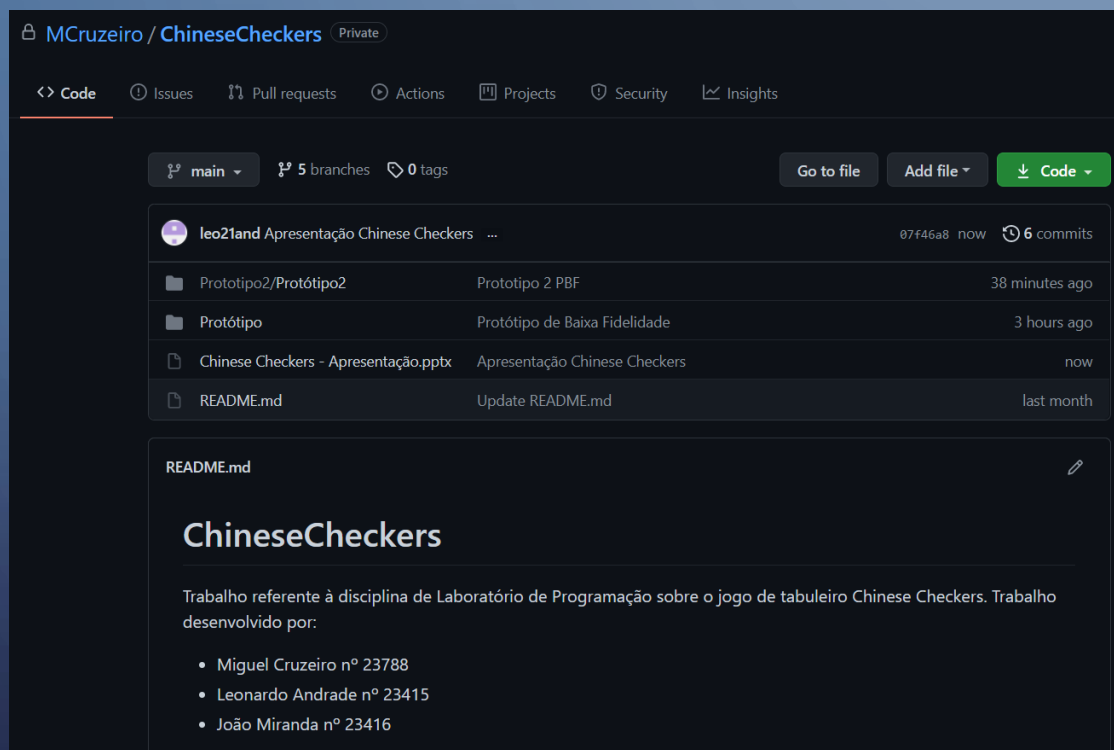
MCruzeiro / ChineseCheckers Private

Code Issues Pull requests Actions Projects Security Insights

main 5 branches 0 tags Go to file Add file Code

leo21and Apresentação Chinese Checkers ... 07f46a8 now 6 commits

| | | |
|---|---|---|
| Prototipo2/Protótipo2 | Prototipo 2 PBF | 38 minutes ago |
| Protótipo | Protótipo de Baixa Fidelidade | 3 hours ago |
| Chinese Checkers - Apresentação.pptx | Apresentação Chinese Checkers | now |
| README.md | Update README.md | last month |

README.md

ChineseCheckers

Trabalho referente à disciplina de Laboratório de Programação sobre o jogo de tabuleiro Chinese Checkers. Trabalho desenvolvido por:

- Miguel Cruzeiro nº 23788
- Leonardo Andrade nº 23415
- João Miranda nº 23416